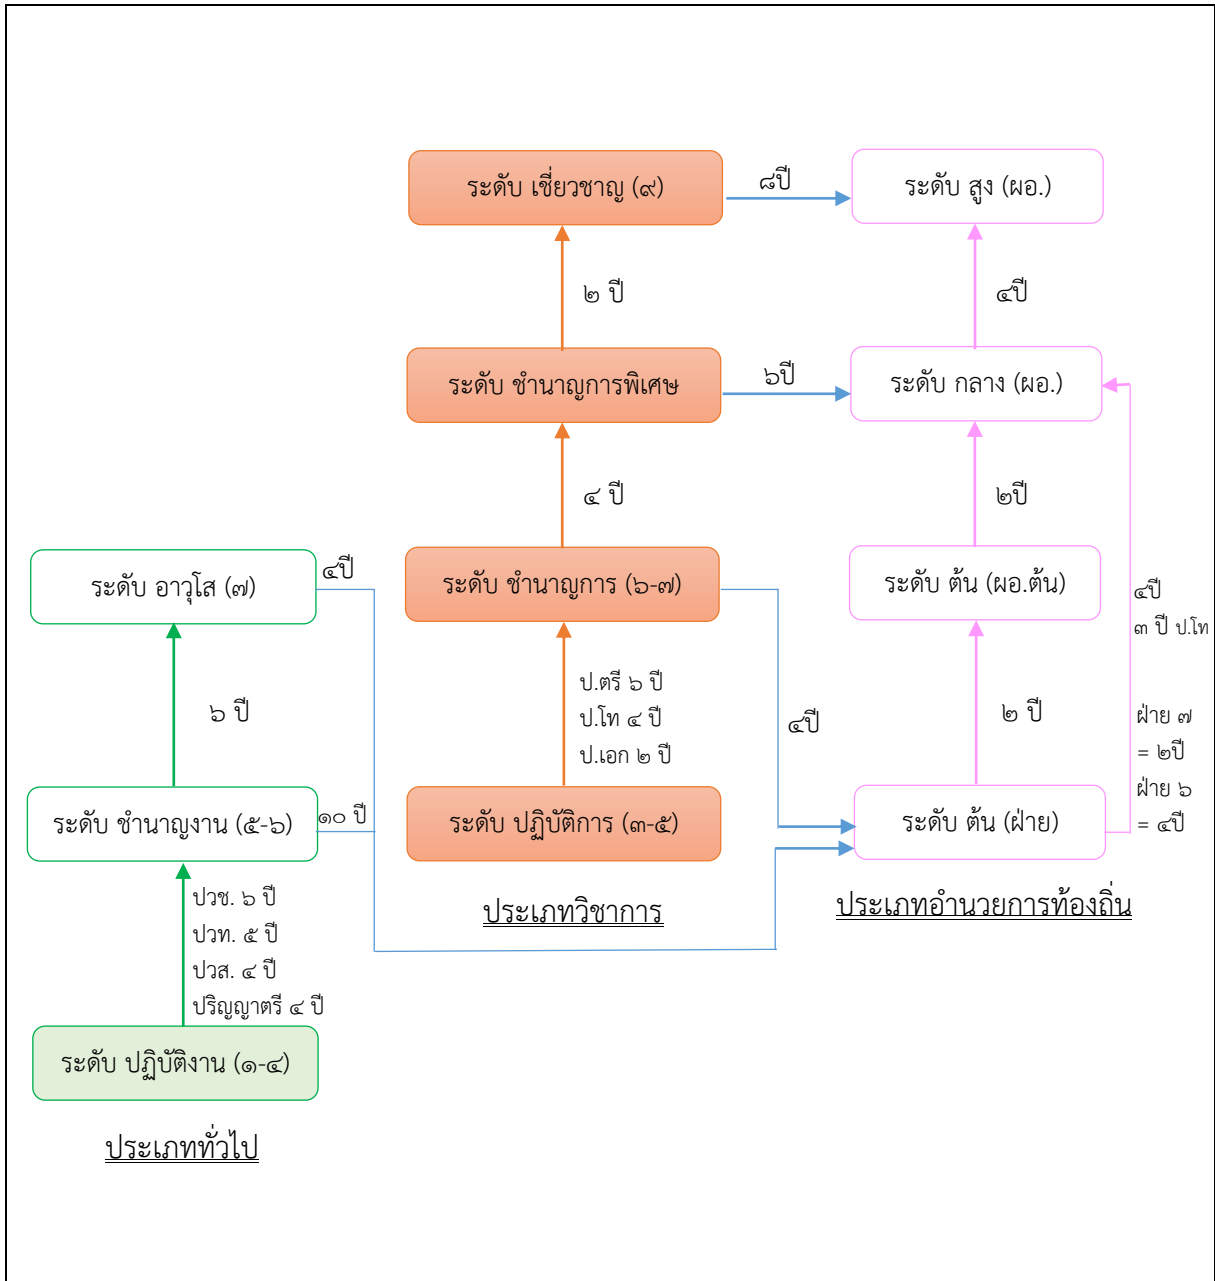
ระดับ เชี่ยวชาญ (๙)

๘ปี

ระดับ สูง (ผอ.)

๒ ปี

๔ปี

ระดับ ชำนาญการพิเศษ

๖ปี

ระดับ กลาง (ผอ.)

๔ ปี

๒ปี

ระดับ อาวุโส (๗)

๔ปี

ระดับ ชำนาญการ (๖-๗)

ระดับ ต้น (ผอ.ต้น)

๔ปี
๓ ปี ป.โท

๖ ปี

ป.ตรี ๖ ปี
ป.โท ๔ ปี
ป.เอก ๒ ปี

๔ปี

๒ ปี

ฝ่าย ๗
= ๒ปี
ฝ่าย ๖
= ๔ปี

ระดับ ชำนาญงาน (๕-๖)

๑๐ ปี

ระดับ ปฏิบัติการ (๓-๕)

ระดับ ต้น (ฝ่าย)

ประเภทวิชาการ

ประเภทอำนวยการท้องถิ่น

ปวช. ๖ ปี
ปวท. ๕ ปี
ปวส. ๔ ปี
ปริญญาตรี ๔ ปี

ระดับ ปฏิบัติงาน (๑-๔)

ประเภททั่วไป